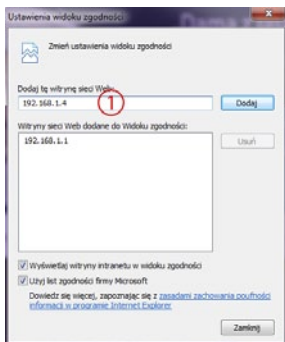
Ustawienia widoku zgodności

Zmień ustawienia widoku zgodności

Dodaj tę witrynę sieci Web:

192.168.1.4

①

Dodaj

Witryny sieci Web dodane do Widoku zgodności:

192.168.1.1

Usuń

Wyświetlaj witryny intranetu w widoku zgodności

Użyj list zgodności firmy Microsoft

Dowiedz się więcej, zapoznając się z zasadami zachowania poufności informacji w programie Internet Explorer

Zamknij